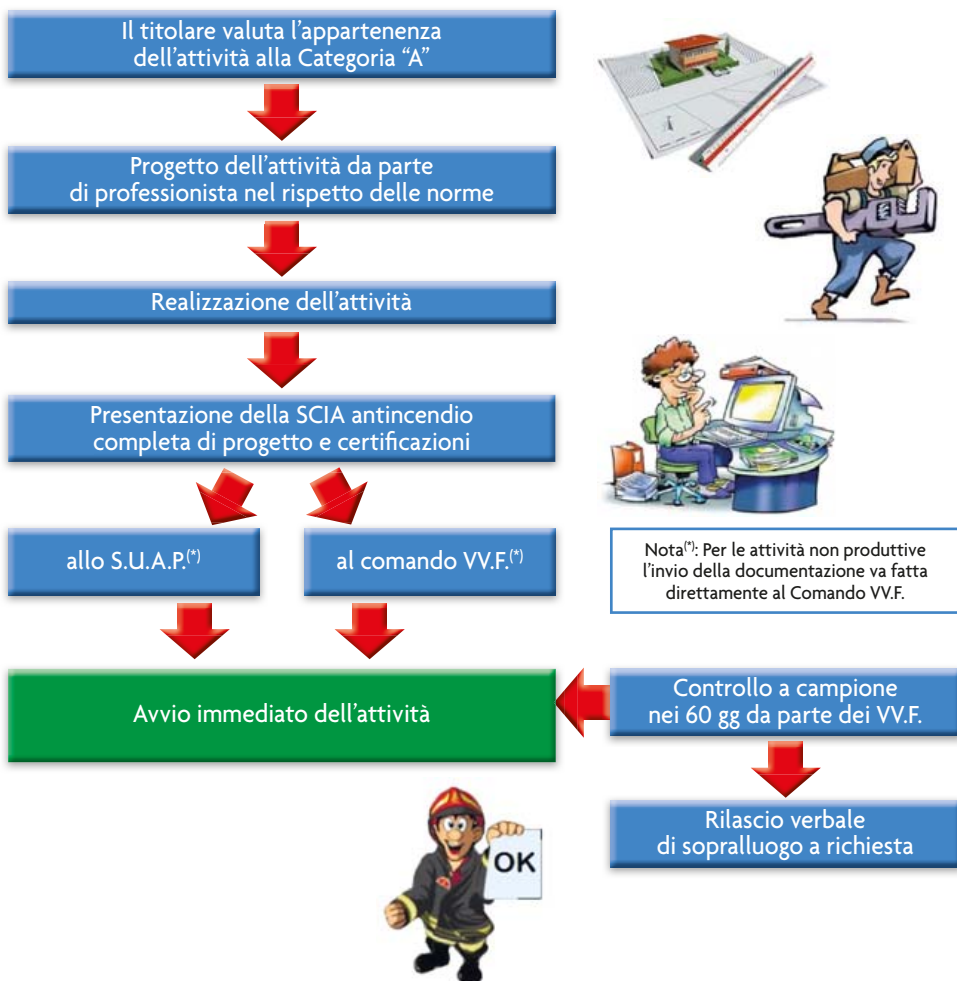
Il titolare valuta l’appartenenza dell’attività alla Categoria “A”

Progetto dell’attività da parte di professionista nel rispetto delle norme

Realizzazione dell’attività

Presentazione della SCIA antincendio completa di progetto e certificazioni

allo S.U.A.P.$^{(*)}$

al comando VV.F.$^{(*)}$

Nota$^{(*)}$: Per le attività non produttive l’invio della documentazione va fatta direttamente al Comando VV.F.

Avvio immediato dell’attività

Controllo a campione nei 60 gg da parte dei VV.F.

Rilascio verbale di sopralluogo a richiesta

OK